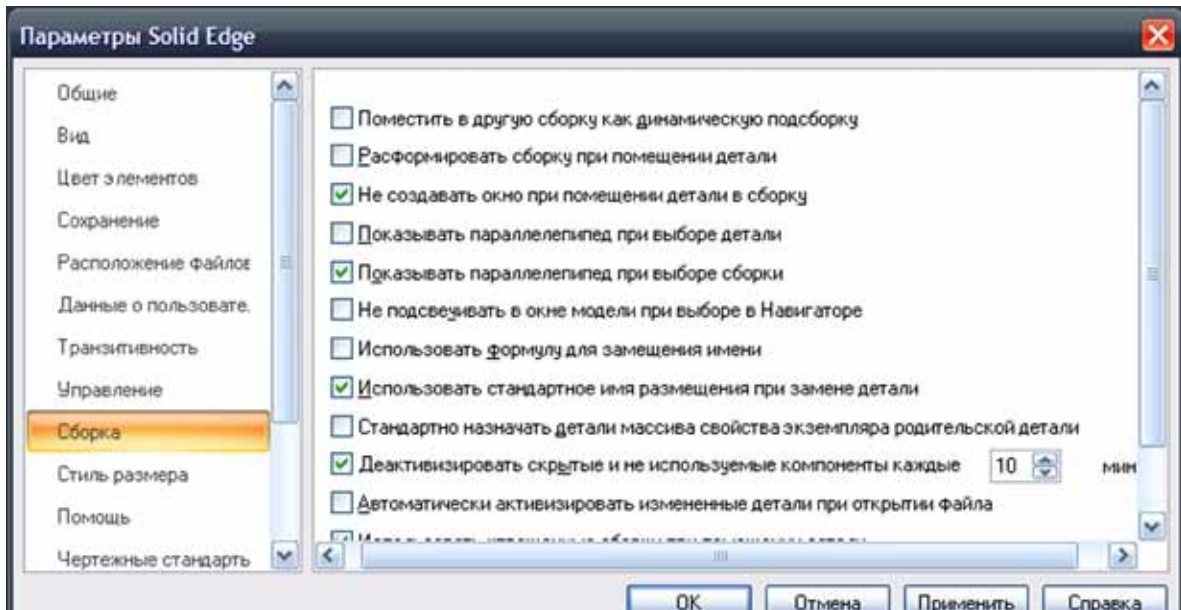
Параметры Solid Edge

Общие
Вид
Цвет элементов
Сохранение
Расположение файлов
Данные о пользовате.
Транзитивность
Управление
Сборка
Стиль размера
Помощь
Чертежные стандарть

Поместить в другую сборку как динамическую подсборку
Расформировать сборку при помещении детали
Не создавать окно при помещении детали в сборку
Показывать параллелепипед при выборе детали
Показывать параллелепипед при выборе сборки
Не подсвечивать в окне модели при выборе в Навигаторе
Использовать формулу для замещения имени
Использовать стандартное имя размещения при замене детали
Стандартно назначать детали массива свойства экземпляра родительской детали
Деактивизировать скрытые и не используемые компоненты каждые 10 мин
Автоматически активизировать измененные детали при открытии файла
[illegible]

OK Отмена Применить Справка